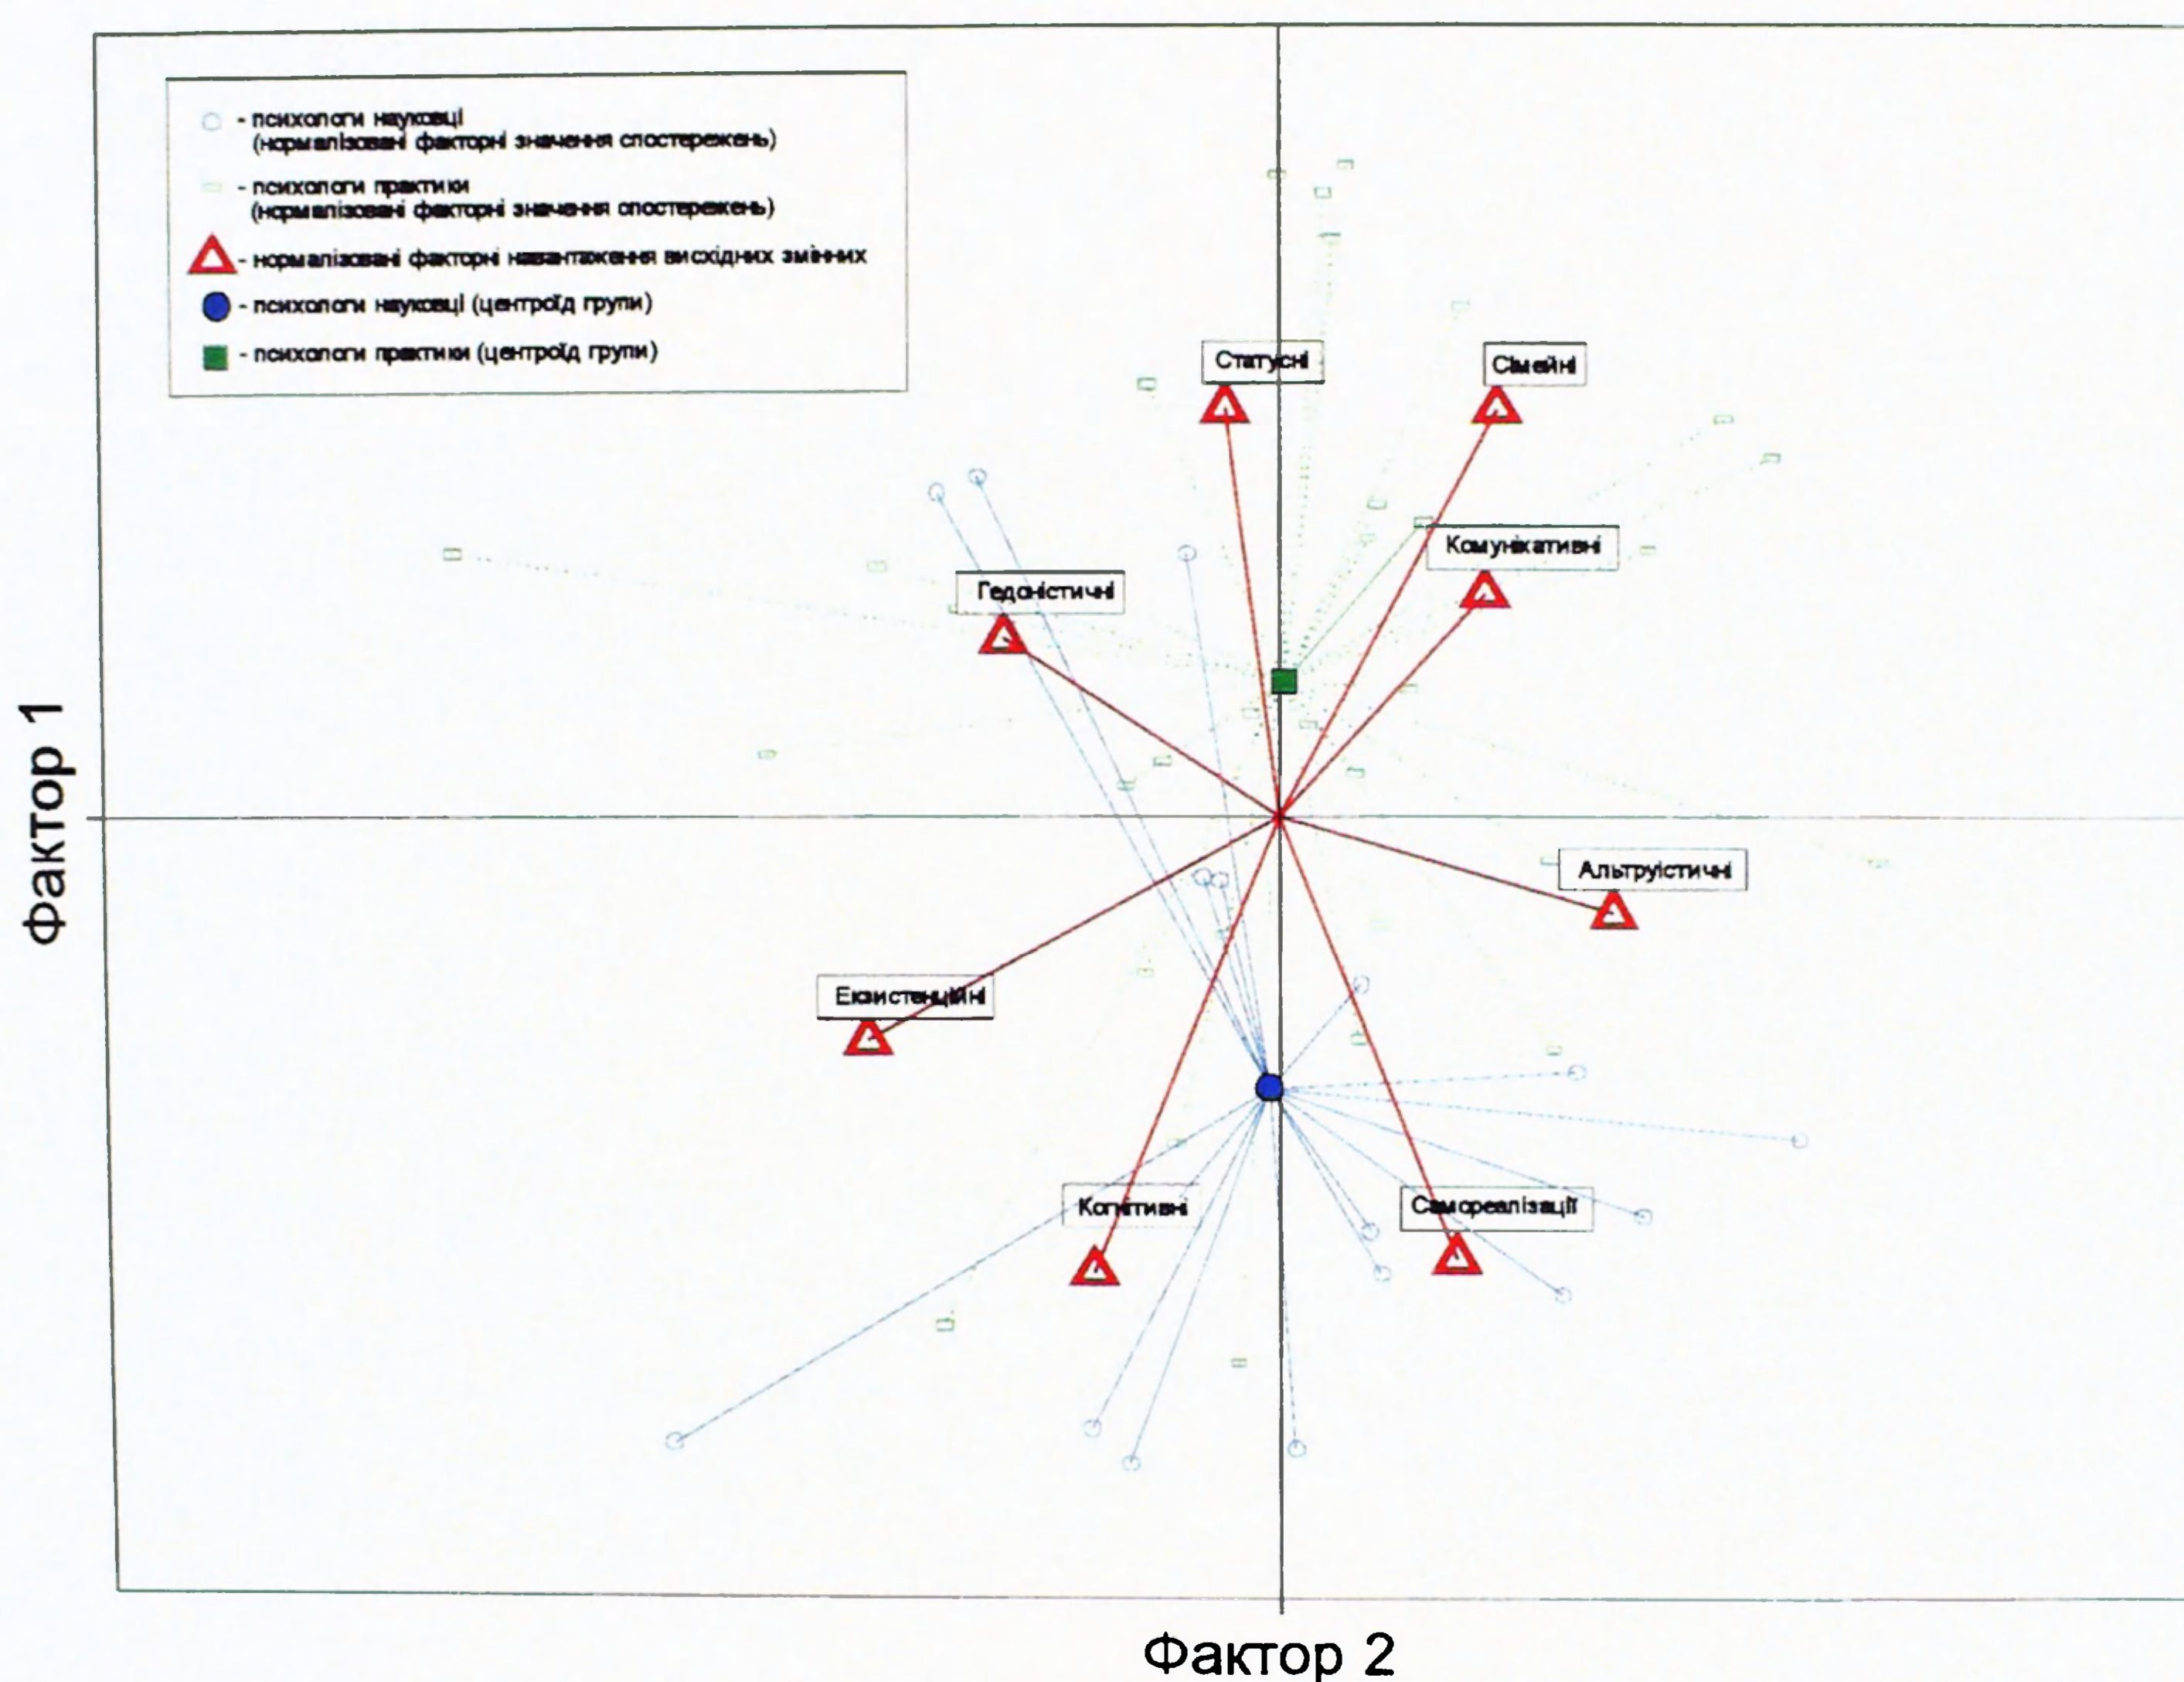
- психологи науковці
(нормалізовані факторні значення спостережень)

- психологи практики
(нормалізовані факторні значення спостережень)

- нормалізовані факторні навантаження висхідних змінних

- психологи науковці (центроїд групи)

- психологи практики (центроїд групи)

Статусні

Сімейні

Комунікативні

Гедоністичні

Альтруїстичні

Екзистенційні

Когнітивні

Самореалізації

Фактор 1

Фактор 2